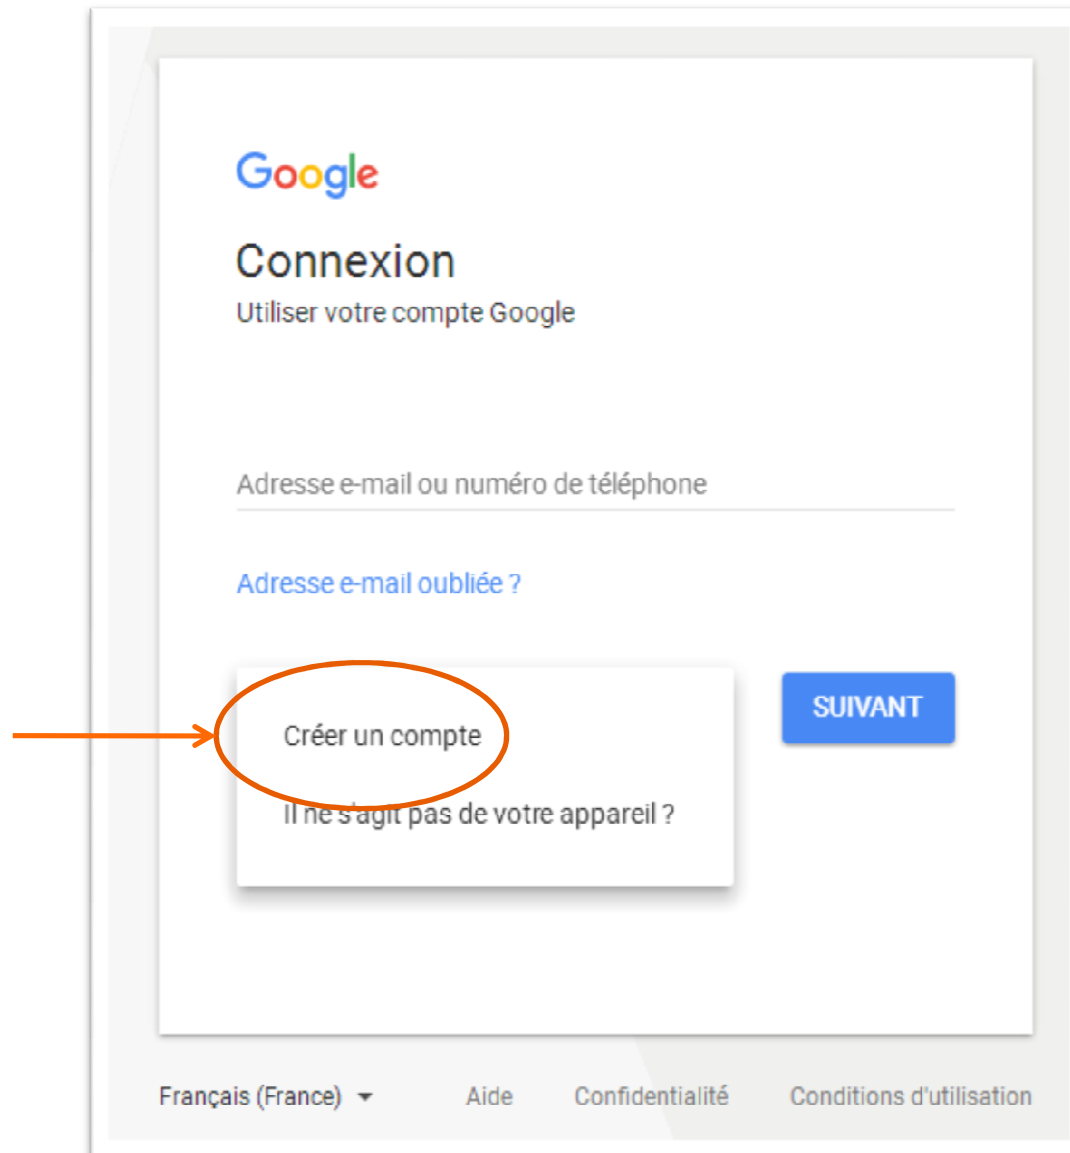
Google

Connexion

Utiliser votre compte Google

Adresse e-mail ou numéro de téléphone

Adresse e-mail oubliée ?

Créer un compte

Il ne s'agit pas de votre appareil ?

SUIVANT

Français (France)

Aide

Confidentialité

Conditions d'utilisation